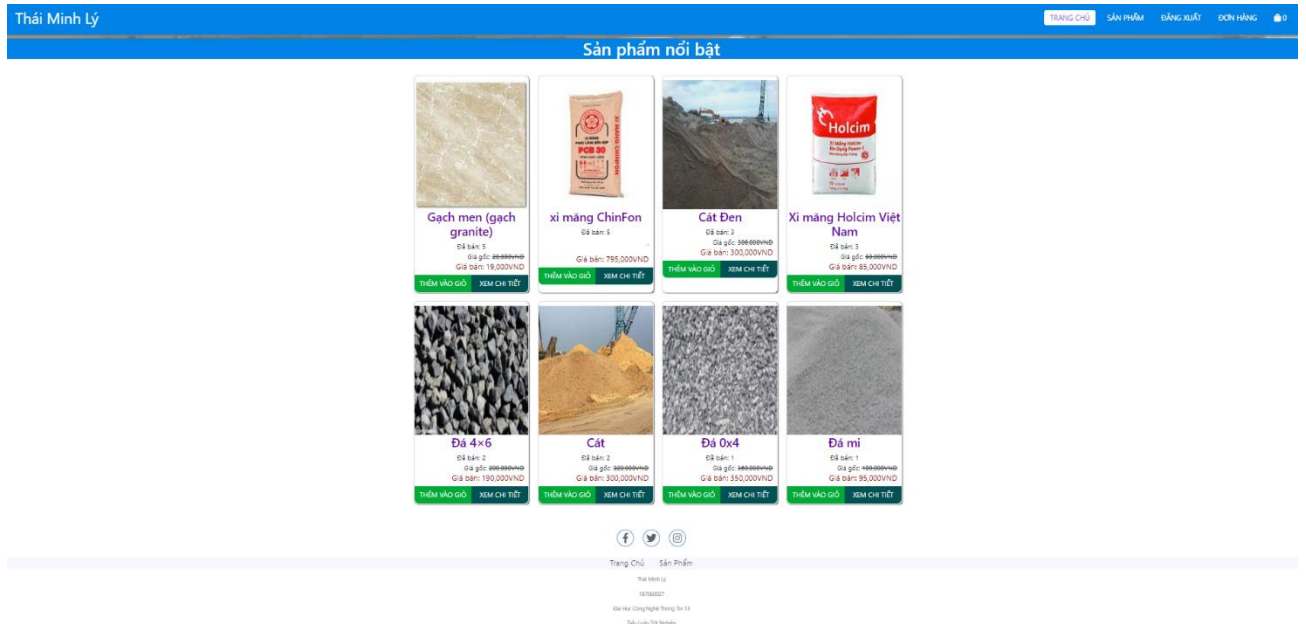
Thái Minh Lý

TRANG CHỦ SẢN PHẨM ĐĂNG XUẤT ĐƠN HÀNG 0

Sản phẩm nổi bật

Gạch men (gạch granite)
Đã bán: 5
Giá gốc: 20,000VND
Giá bán: 19,000VND
THÊM VÀO GIỎ XEM CHI TIẾT

xi măng ChinFon
Đã bán: 5
Giá bán: 795,000VND
THÊM VÀO GIỎ XEM CHI TIẾT

Cát Đen
Đã bán: 3
Giá gốc: 300,000VND
Giá bán: 300,000VND
THÊM VÀO GIỎ XEM CHI TIẾT

Xi măng Holcim Việt Nam
Đã bán: 3
Giá gốc: 90,000VND
Giá bán: 85,000VND
THÊM VÀO GIỎ XEM CHI TIẾT

Đá 4×6
Đã bán: 2
Giá gốc: 200,000VND
Giá bán: 190,000VND
THÊM VÀO GIỎ XEM CHI TIẾT

Cát
Đã bán: 2
Giá gốc: 320,000VND
Giá bán: 300,000VND
THÊM VÀO GIỎ XEM CHI TIẾT

Đá 0x4
Đã bán: 1
Giá gốc: 380,000VND
Giá bán: 350,000VND
THÊM VÀO GIỎ XEM CHI TIẾT

Đá mi
Đã bán: 1
Giá gốc: 100,000VND
Giá bán: 95,000VND
THÊM VÀO GIỎ XEM CHI TIẾT

Trang Chủ Sản Phẩm

Thái Minh Lý

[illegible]

Đại Học Công Nghệ Thông Tin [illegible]

Tiểu Luận Tốt Nghiệp